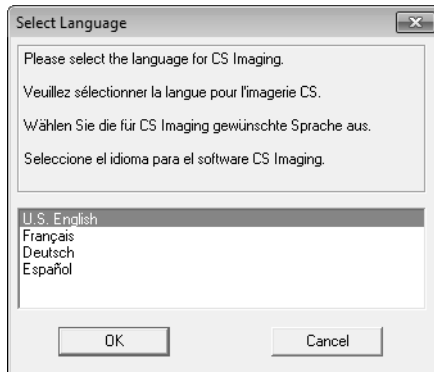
Select Language

Please select the language for CS Imaging.

Veuillez sélectionner la langue pour l'imagerie CS.

Wählen Sie die für CS Imaging gewünschte Sprache aus.

Seleccione el idioma para el software CS Imaging.

U.S. English
Français
Deutsch
Español

OK

Cancel